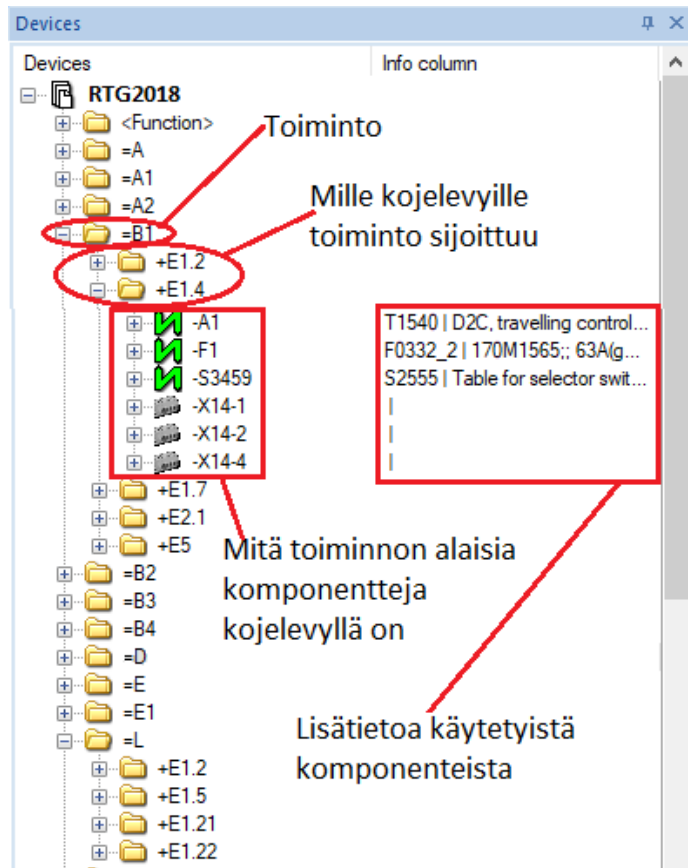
Devices

Devices

Info column

RTG2018
<Function>
=A
=A1
=A2
=B1
+E1.2
+E1.4
-A1
-F1
-S3459
-X14-1
-X14-2
-X14-4
+E1.7
+E2.1
+E5
=B2
=B3
=B4
=D
=E
=E1
=L
+E1.2
+E1.5
+E1.21
+E1.22

T1540 | D2C, travelling control...
F0332_2 | 170M1565;; 63A(g...
S2555 | Table for selector swit...
|
|
|

Toiminto

Mille kojelevyille toiminto sijoittuu

Mitä toiminnon alaisia komponentteja kojelevyllä on

Lisätietoa käytetyistä komponenteista